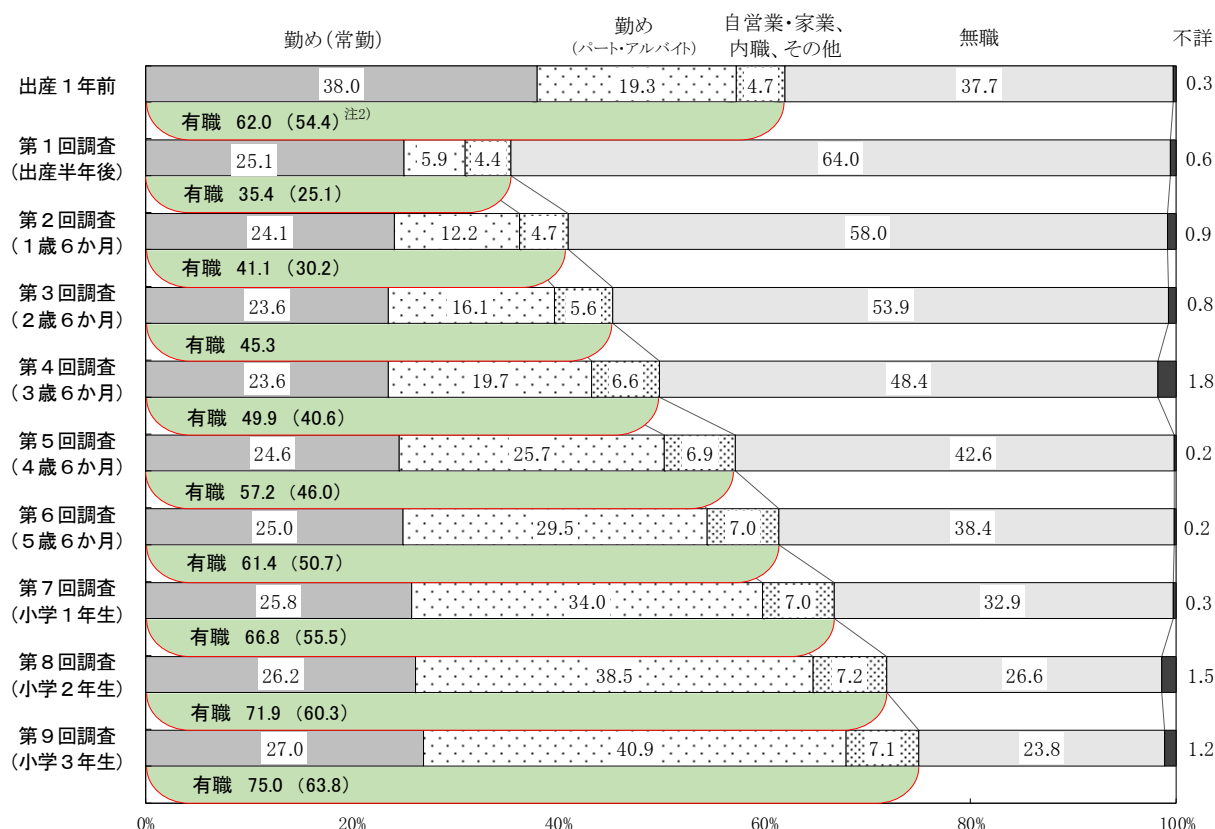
勤め（常勤）

勤め（パート・アルバイト）

自営業・家業、内職、その他

無職

不詳

| | 勤め（常勤） | 勤め（パート・アルバイト） | 自営業・家業、内職、その他 | 無職 | 不詳 |
|---|---|---|---|---|---|
| 出産１年前 | 38.0 | 19.3 | 4.7 | 37.7 | 0.3 |
| 第１回調査（出産半年後） | 25.1 | 5.9 | 4.4 | 64.0 | 0.6 |
| 第２回調査（１歳６か月） | 24.1 | 12.2 | 4.7 | 58.0 | 0.9 |
| 第３回調査（２歳６か月） | 23.6 | 16.1 | 5.6 | 53.9 | 0.8 |
| 第４回調査（３歳６か月） | 23.6 | 19.7 | 6.6 | 48.4 | 1.8 |
| 第５回調査（４歳６か月） | 24.6 | 25.7 | 6.9 | 42.6 | 0.2 |
| 第６回調査（５歳６か月） | 25.0 | 29.5 | 7.0 | 38.4 | 0.2 |
| 第７回調査（小学１年生） | 25.8 | 34.0 | 7.0 | 32.9 | 0.3 |
| 第８回調査（小学２年生） | 26.2 | 38.5 | 7.2 | 26.6 | 1.5 |
| 第９回調査（小学３年生） | 27.0 | 40.9 | 7.1 | 23.8 | 1.2 |

有職　62.0（54.4）注2)

有職　35.4（25.1）

有職　41.1（30.2）

有職　45.3

有職　49.9（40.6）

有職　57.2（46.0）

有職　61.4（50.7）

有職　66.8（55.5）

有職　71.9（60.3）

有職　75.0（63.8）

0%　20%　40%　60%　80%　100%